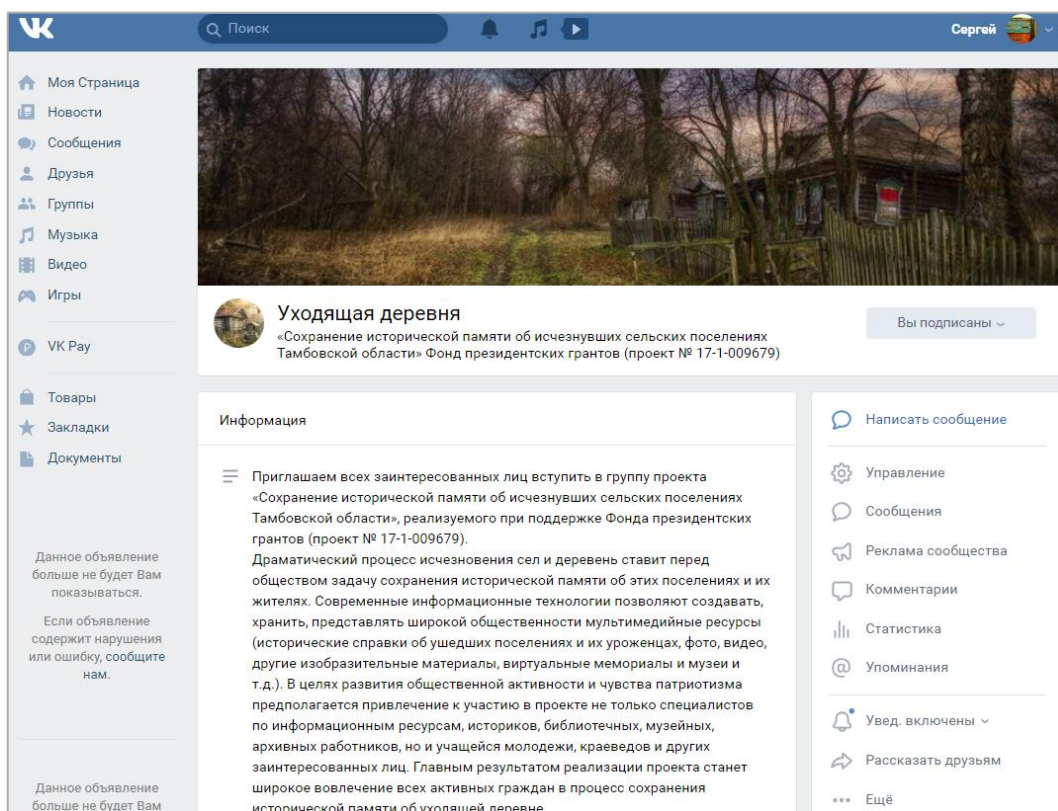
Поиск

Сергей

Моя Страница
Новости
Сообщения
Друзья
Группы
Музыка
Видео
Игры

VK Pay

Товары
Закладки
Документы

Данное объявление больше не будет Вам показываться.

Если объявление содержит нарушения или ошибку, сообщите нам.

Данное объявление больше не будет Вам

Уходящая деревня
«Сохранение исторической памяти об исчезнувших сельских поселениях Тамбовской области» Фонд президентских грантов (проект № 17-1-009679)

Вы подписаны

Информация

Приглашаем всех заинтересованных лиц вступить в группу проекта «Сохранение исторической памяти об исчезнувших сельских поселениях Тамбовской области», реализуемого при поддержке Фонда президентских грантов (проект № 17-1-009679).
Драматический процесс исчезновения сел и деревень ставит перед обществом задачу сохранения исторической памяти об этих поселениях и их жителях. Современные информационные технологии позволяют создавать, хранить, представлять широкой общественности мультимедийные ресурсы (исторические справки об ушедших поселениях и их уроженцах, фото, видео, другие изобразительные материалы, виртуальные мемориалы и музеи и т.д.). В целях развития общественной активности и чувства патриотизма предполагается привлечение к участию в проекте не только специалистов по информационным ресурсам, историков, библиотечных, музейных, архивных работников, но и учащейся молодежи, краеведов и других заинтересованных лиц. Главным результатом реализации проекта станет широкое вовлечение всех активных граждан в процесс сохранения исторической памяти об уходящей деревне.

Написать сообщение

Управление
Сообщения
Реклама сообщества
Комментарии
Статистика
Упоминания

Увед. включены
Рассказать друзьям
Ещё